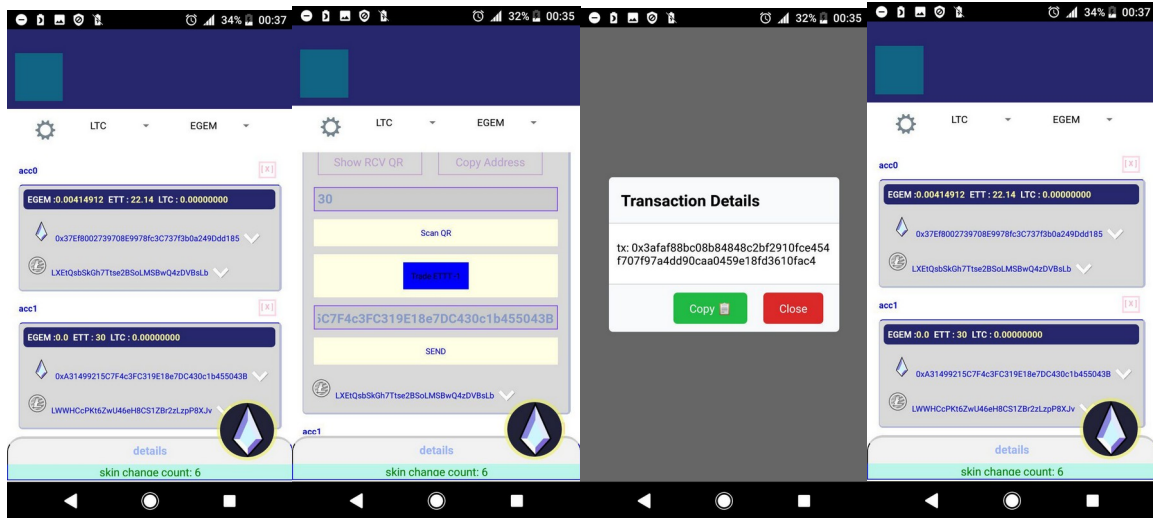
34% 00:37

LTC EGEM

acc0 [x]

EGEM :0.00414912 ETT : 22.14 LTC : 0.00000000

0x37Ef8002739708E9978fc3C737f3b0a249Ddd185

LXEtQsbSkGh7Ttse2BSoLMSBwQ4zDVBsLb

acc1 [x]

EGEM :0.0 ETT : 30 LTC : 0.00000000

0xA31499215C7F4c3FC319E18e7DC430c1b455043B

LWWHCcPKt6ZwU46eH8CS1ZBr2zLzpP8XJv

details

skin change count: 6

32% 00:35

LTC EGEM

Show RCV QR Copy Address

30

Scan QR

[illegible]

iC7F4c3FC319E18e7DC430c1b455043B

SEND

LXEtQsbSkGh7Ttse2BSoLMSBwQ4zDVBsLb

acc1

details

skin change count: 6

32% 00:35

Transaction Details

tx: 0x3afaf88bc08b84848c2bf2910fce454f707f97a4dd90caa0459e18fd3610fac4

Copy Close

34% 00:37

LTC EGEM

acc0 [x]

EGEM :0.00414912 ETT : 22.14 LTC : 0.00000000

0x37Ef8002739708E9978fc3C737f3b0a249Ddd185

LXEtQsbSkGh7Ttse2BSoLMSBwQ4zDVBsLb

acc1 [x]

EGEM :0.0 ETT : 30 LTC : 0.00000000

0xA31499215C7F4c3FC319E18e7DC430c1b455043B

LWWHCcPKt6ZwU46eH8CS1ZBr2zLzpP8XJv

details

skin change count: 6